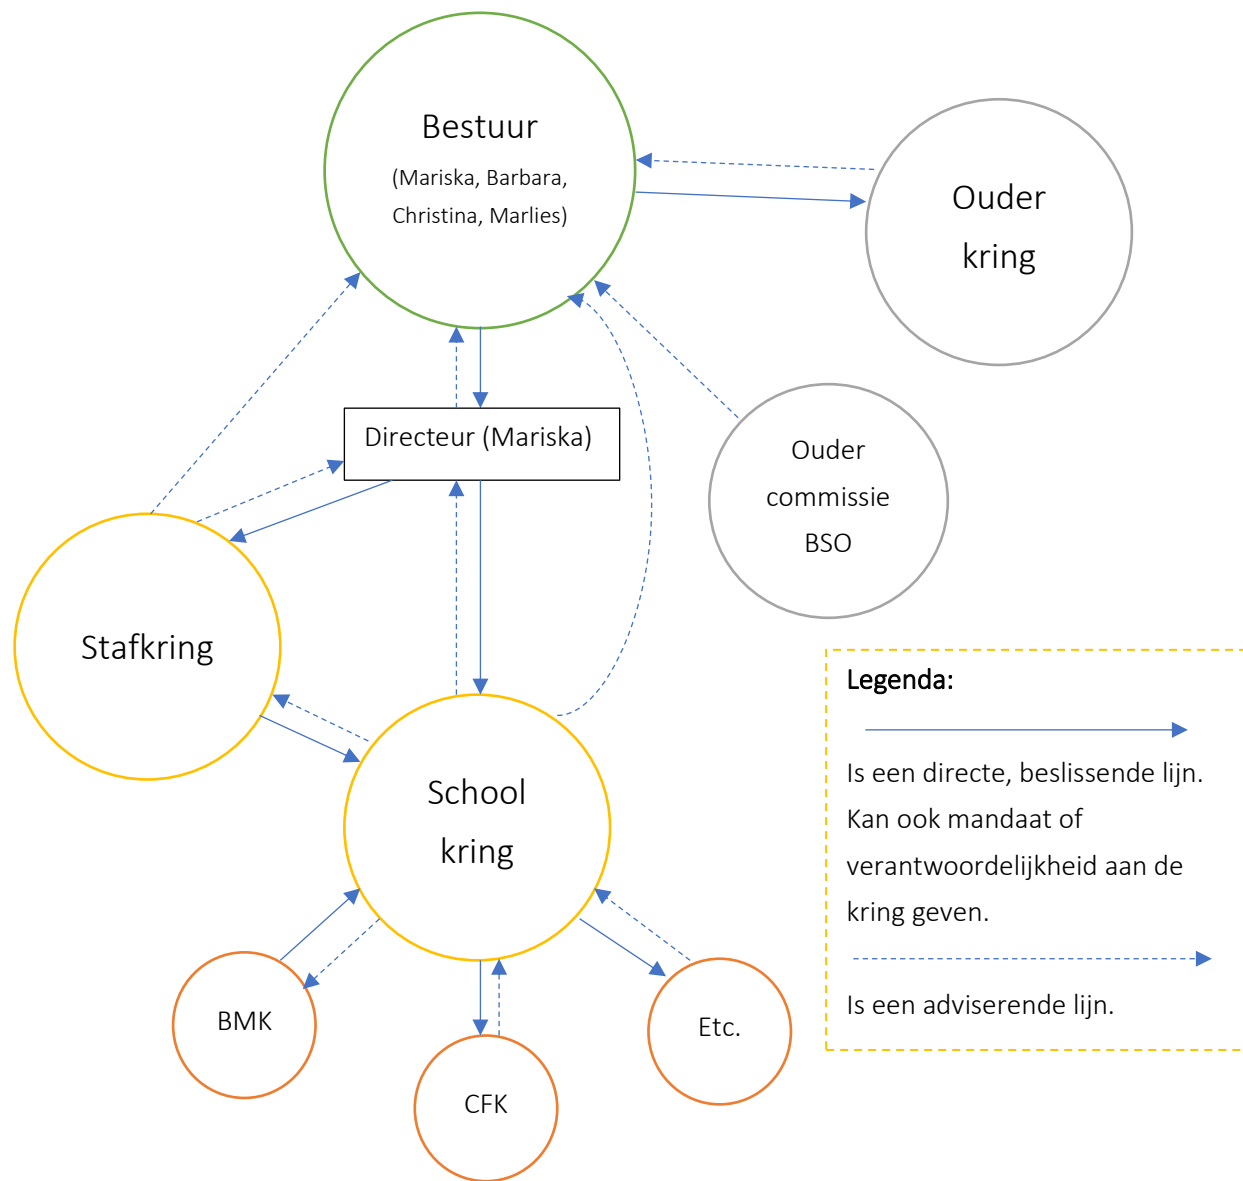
Bestuur
(Mariska, Barbara, Christina, Marlies)

Ouder kring

Directeur (Mariska)

Ouder commissie BSO

Stafkring

School kring

Legenda:

Is een directe, beslissende lijn. Kan ook mandaat of verantwoordelijkheid aan de kring geven.

Is een adviserende lijn.

BMK

CFK

Etc.